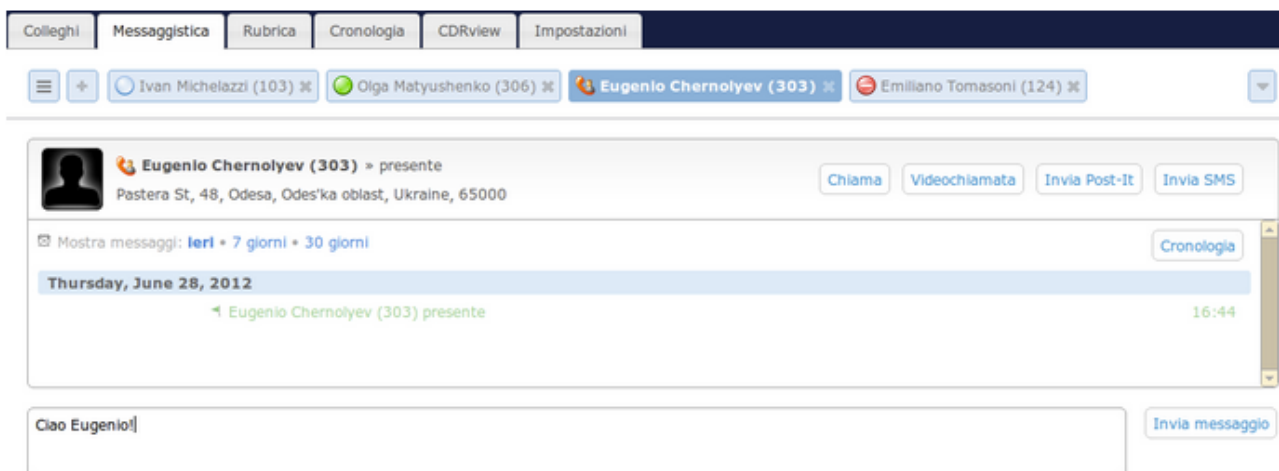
Colleghi | Messaggistica | Rubrica | Cronologia | CDRview | Impostazioni

Ivan Michelazzi (103) | Olga Matyushenko (306) | Eugenio Chernolyev (303) | Emiliano Tomasoni (124)

Eugenio Chernolyev (303) » presente
Pastera St, 48, Odesa, Odes'ka oblast, Ukraine, 65000

Chiama | Videochiamata | Invia Post-It | Invia SMS

Mostra messaggi: Ieri • 7 giorni • 30 giorni

Cronologia

Thursday, June 28, 2012

Eugenio Chernolyev (303) presente 16:44

Ciao Eugenio!

Invia messaggio